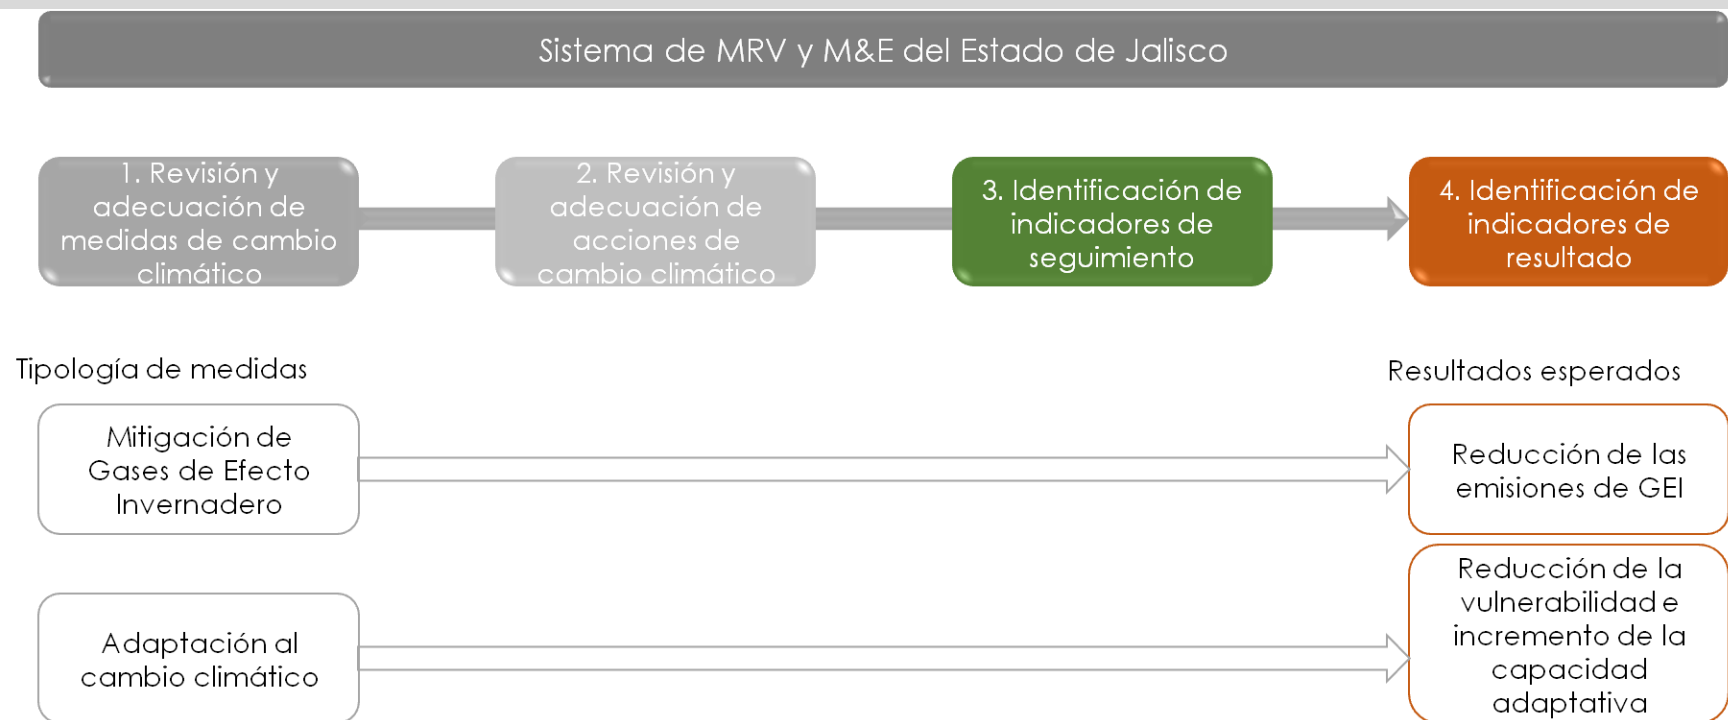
Sistema de MRV y M&E del Estado de Jalisco

1. Revisión y adecuación de medidas de cambio climático

2. Revisión y adecuación de acciones de cambio climático

3. Identificación de indicadores de seguimiento

4. Identificación de indicadores de resultado

Tipología de medidas

Resultados esperados

Mitigación de Gases de Efecto Invernadero

Reducción de las emisiones de GEI

Adaptación al cambio climático

Reducción de la vulnerabilidad e incremento de la capacidad adaptativa